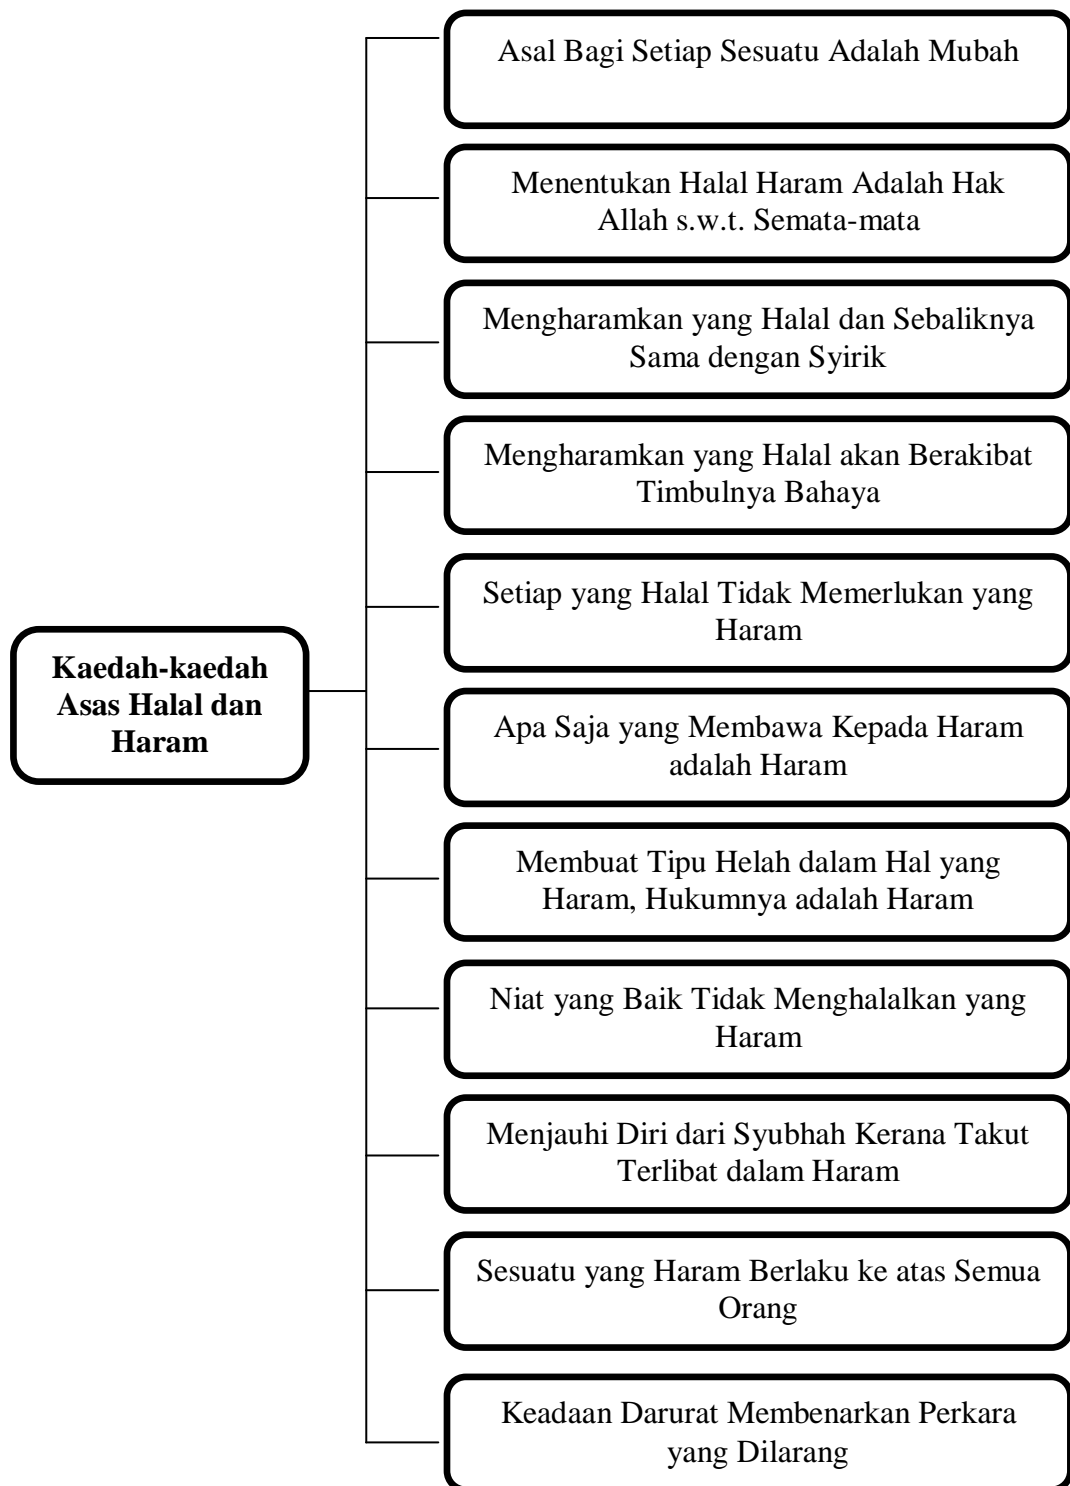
**Kaedah-kaedah Asas Halal dan Haram**

Asal Bagi Setiap Sesuatu Adalah Mubah

Menentukan Halal Haram Adalah Hak Allah s.w.t. Semata-mata

Mengharamkan yang Halal dan Sebaliknya Sama dengan Syirik

Mengharamkan yang Halal akan Berakibat Timbulnya Bahaya

Setiap yang Halal Tidak Memerlukan yang Haram

Apa Saja yang Membawa Kepada Haram adalah Haram

Membuat Tipu Helah dalam Hal yang Haram, Hukumnya adalah Haram

Niat yang Baik Tidak Menghalalkan yang Haram

Menjauhi Diri dari Syubhah Kerana Takut Terlibat dalam Haram

Sesuatu yang Haram Berlaku ke atas Semua Orang

Keadaan Darurat Membenarkan Perkara yang Dilarang